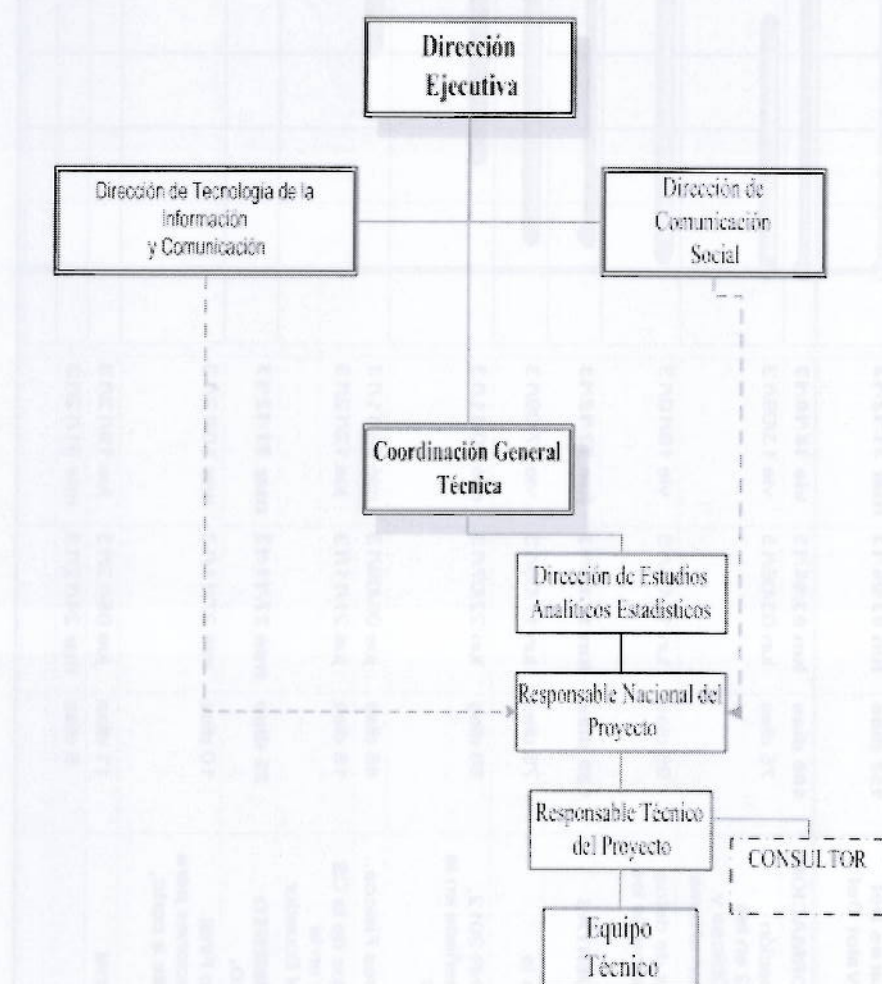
Dirección Ejecutiva

Dirección de Tecnologia de la Información y Comunicación

Dirección de Comunicación Social

Coordinación General Técnica

Dirección de Estudios Analíticos Estadísticos

Responsable Nacional del Proyecto

Responsable Técnico del Proyecto

CONSULTOR

Equipo Técnico